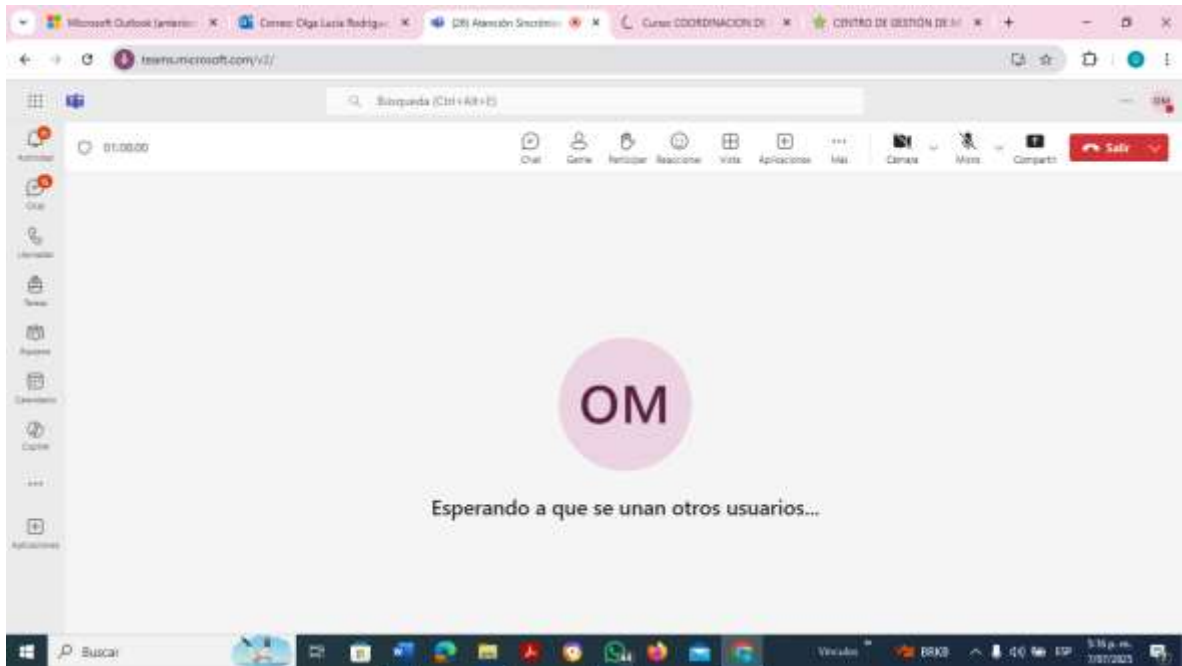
Microsoft Outlook (anterior) ×
Correo: Olga Lucia Rodrígu ×
(28) Atención Sincrónica ×
Curso: COORDINACION DE ×
CENTRO DE GESTIÓN DE M ×
+

teams.microsoft.com/v2/

Búsqueda (Ctrl+Alt+E)

OM

Actividad
Chat
Llamadas
Teams
Equipos
Calendario
Copilot
...
Aplicaciones

01:08:00

Chat
Gente
Participar
Reaccionar
Vista
Aplicaciones
Más
Cámara
Micro
Compartir
Salir

OM

Esperando a que se unan otros usuarios...

Buscar

Vinculos
BRKB
ESP
5:16 p. m.
7/07/2025